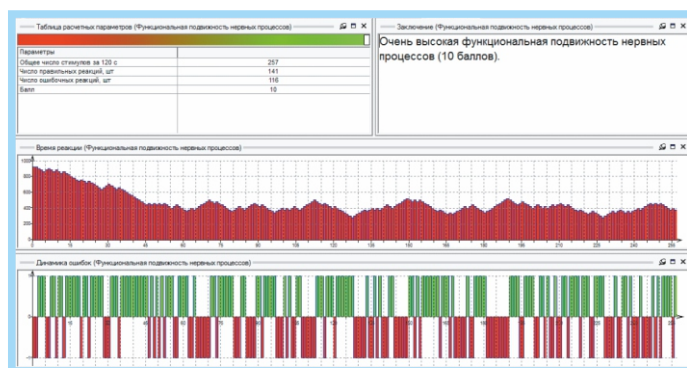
Таблица расчетных параметров (Функциональная подвижность нервных процессов)

| Параметры | |
|---|---|
| Общее число стимулов за 120 с | 257 |
| Число правильных реакций, шт | 141 |
| Число ошибочных реакций, шт | 116 |
| Балл | 10 |

Заключение (Функциональная подвижность нервных процессов)

Очень высокая функциональная подвижность нервных процессов (10 баллов).

Время реакции (Функциональная подвижность нервных процессов)

1000
800
600
400
200
0
0 10 20 30 40 50 60 70 80 90 100 110 120 130 140 150 160 170 180 190 200 210 220 230 240 250

Динамика ошибок (Функциональная подвижность нервных процессов)

1
0
-1
10 20 30 40 50 60 70 80 90 100 110 120 130 140 150 160 170 180 190 200 210 220 230 240 250